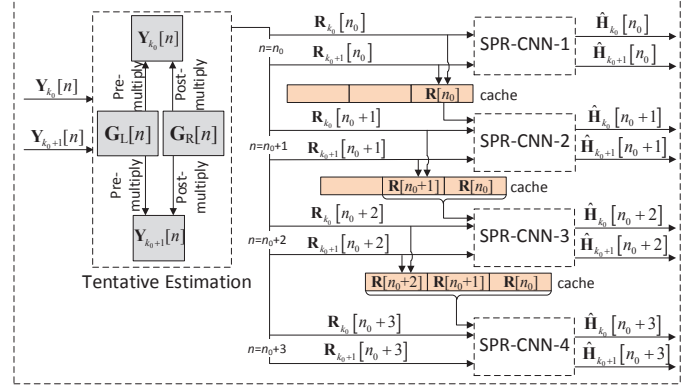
$\mathbf{Y}_{k_0}[n]$

$\mathbf{Y}_{k_0}[n]$

$\mathbf{Y}_{k_0+1}[n]$

Pre-multiply

Post-multiply

$\mathbf{G}_\mathrm{L}[n]$

$\mathbf{G}_\mathrm{R}[n]$

Pre-multiply

Post-multiply

$\mathbf{Y}_{k_0+1}[n]$

Tentative Estimation

$n$=$n_0$

$\mathbf{R}_{k_0}[n_0]$

$\mathbf{R}_{k_0+1}[n_0]$

SPR-CNN-1

$\hat{\mathbf{H}}_{k_0}[n_0]$

$\hat{\mathbf{H}}_{k_0+1}[n_0]$

$\mathbf{R}[n_0]$ cache

$n$=$n_0$+1

$\mathbf{R}_{k_0}[n_0+1]$

$\mathbf{R}_{k_0+1}[n_0+1]$

SPR-CNN-2

$\hat{\mathbf{H}}_{k_0}[n_0+1]$

$\hat{\mathbf{H}}_{k_0+1}[n_0+1]$

$\mathbf{R}[n_0+1]$ $\mathbf{R}[n_0]$ cache

$n$=$n_0$+2

$\mathbf{R}_{k_0}[n_0+2]$

$\mathbf{R}_{k_0+1}[n_0+2]$

SPR-CNN-3

$\hat{\mathbf{H}}_{k_0}[n_0+2]$

$\hat{\mathbf{H}}_{k_0+1}[n_0+2]$

$\mathbf{R}[n_0+2]$ $\mathbf{R}[n_0+1]$ $\mathbf{R}[n_0]$ cache

$n$=$n_0$+3

$\mathbf{R}_{k_0}[n_0+3]$

$\mathbf{R}_{k_0+1}[n_0+3]$

SPR-CNN-4

$\hat{\mathbf{H}}_{k_0}[n_0+3]$

$\hat{\mathbf{H}}_{k_0+1}[n_0+3]$